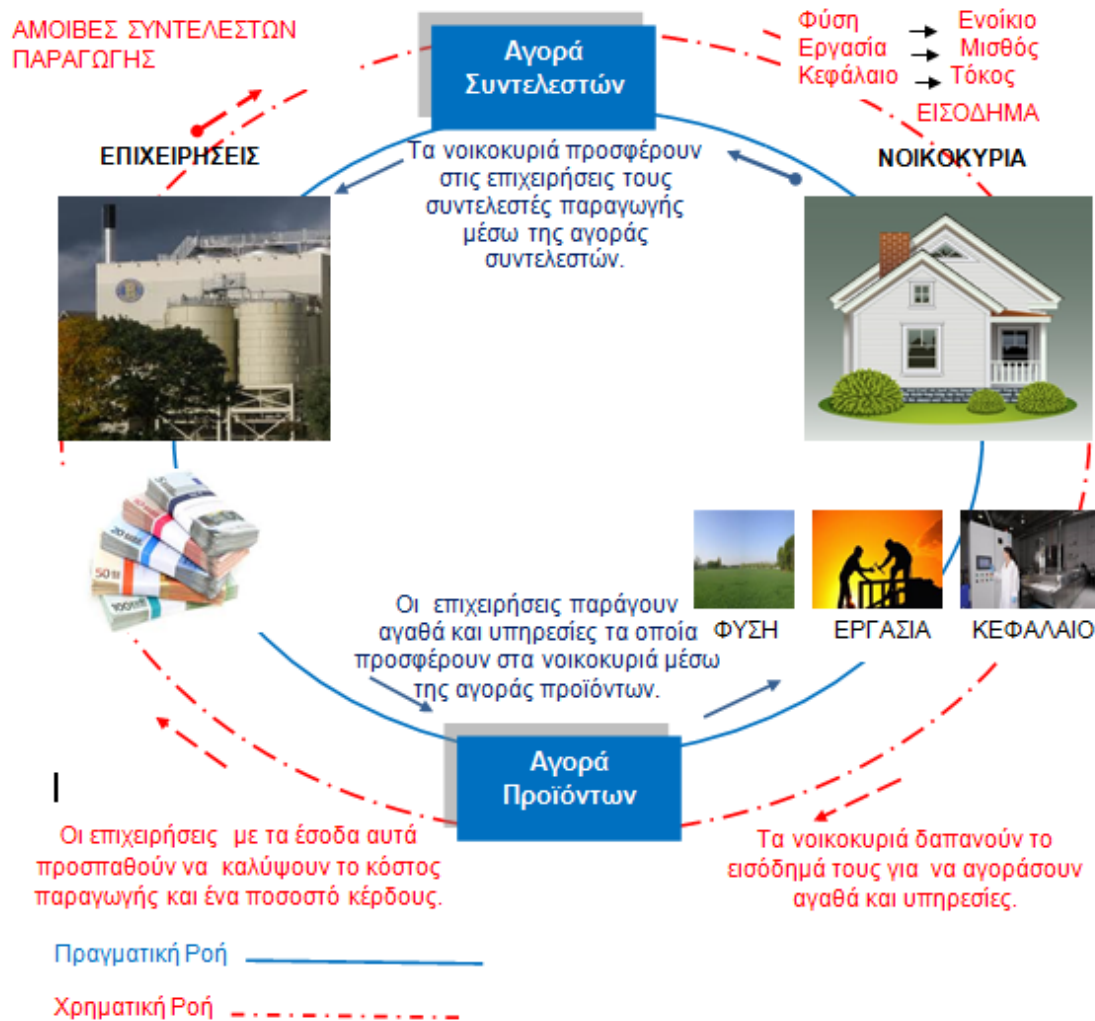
ΑΜΟΙΒΕΣ ΣΥΝΤΕΛΕΣΤΩΝ ΠΑΡΑΓΩΓΗΣ

Αγορά Συντελεστών

Φύση → Ενοίκιο
Εργασία → Μισθός
Κεφάλαιο → Τόκος
ΕΙΣΟΔΗΜΑ

ΕΠΙΧΕΙΡΗΣΕΙΣ

Τα νοικοκυριά προσφέρουν στις επιχειρήσεις τους συντελεστές παραγωγής μέσω της αγοράς συντελεστών.

ΝΟΙΚΟΚΥΡΙΑ

ΦΥΣΗ

ΕΡΓΑΣΙΑ

ΚΕΦΑΛΑΙΟ

Οι επιχειρήσεις παράγουν αγαθά και υπηρεσίες τα οποία προσφέρουν στα νοικοκυριά μέσω της αγοράς προϊόντων.

Αγορά Προϊόντων

Οι επιχειρήσεις με τα έσοδα αυτά προσπαθούν να καλύψουν το κόστος παραγωγής και ένα ποσοστό κέρδους.

Τα νοικοκυριά δαπανούν το εισόδημά τους για να αγοράσουν αγαθά και υπηρεσίες.

Πραγματική Ροή

Χρηματική Ροή